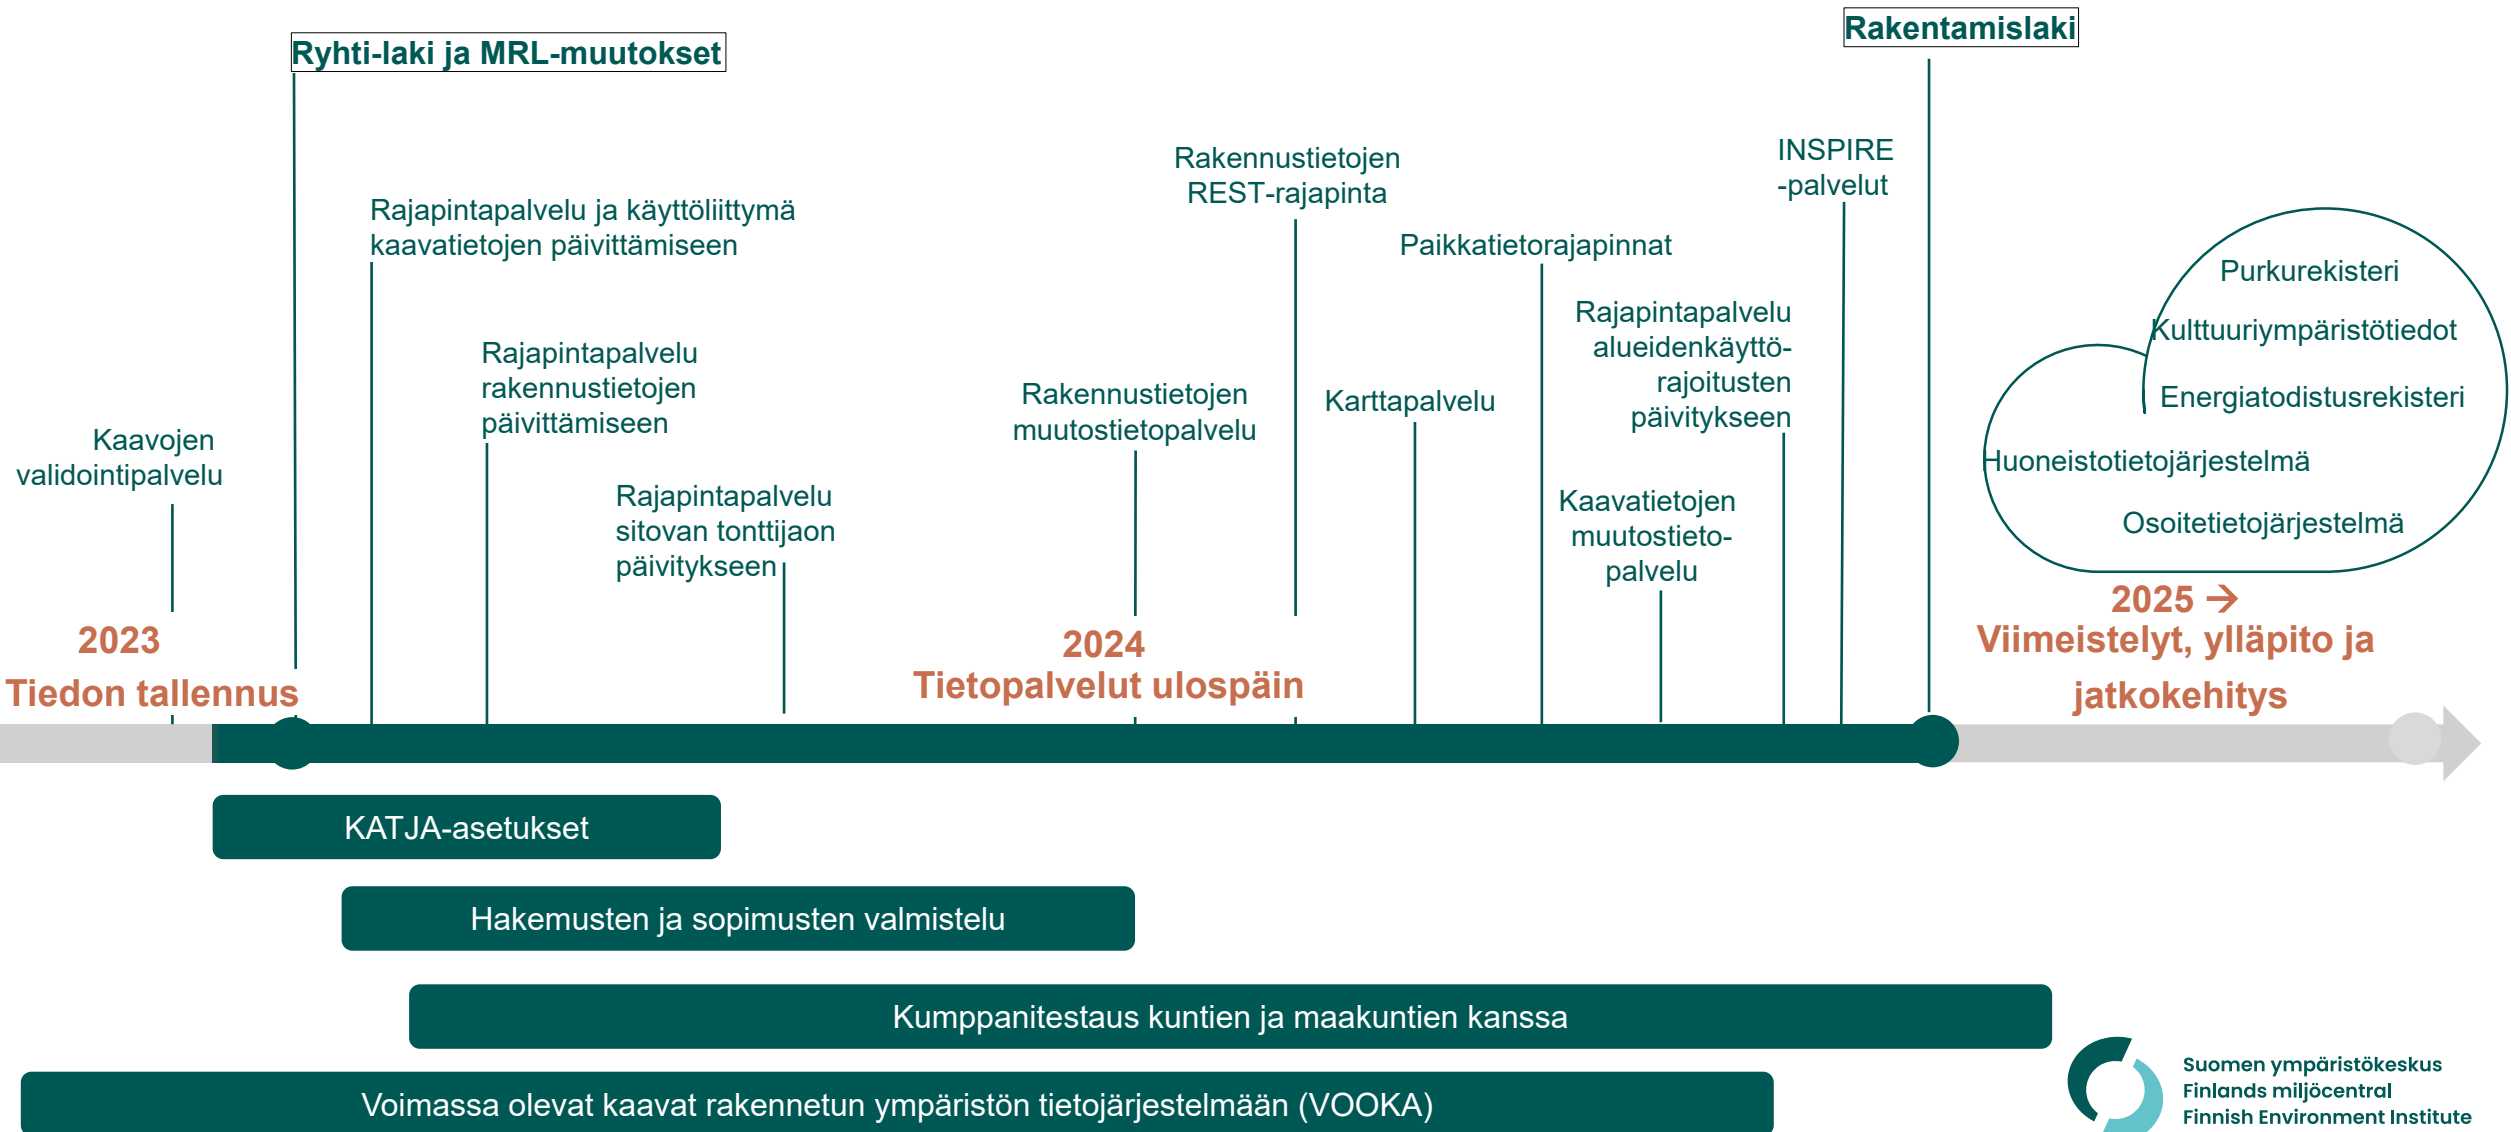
Ryhti-laki ja MRL-muutokset

Rakentamislaki

Rakennustietojen REST-rajapinta

INSPIRE -palvelut

Rajapintapalvelu ja käyttöliittymä kaavatietojen päivittämiseen

Paikkatietorajapinnat

Purkurekisteri

Kulttuuriympäristötiedot

Energiatodistusrekisteri

Huoneistotietojärjestelmä

Osoitetietojärjestelmä

Rajapintapalvelu alueidenkäyttörajoitusten päivitykseen

Rajapintapalvelu rakennustietojen päivittämiseen

Rakennustietojen muutostietopalvelu

Karttapalvelu

Kaavojen validointipalvelu

Rajapintapalvelu sitovan tonttijaon päivitykseen

Kaavatietojen muutostietopalvelu

2023
Tiedon tallennus

2024
Tietopalvelut ulospäin

2025 →
Viimeistelyt, ylläpito ja jatkokehitys

KATJA-asetukset

Hakemusten ja sopimusten valmistelu

Kumppanitestaus kuntien ja maakuntien kanssa

Voimassa olevat kaavat rakennetun ympäristön tietojärjestelmään (VOOKA)

Suomen ympäristökeskus
Finlands miljöcentral
Finnish Environment Institute